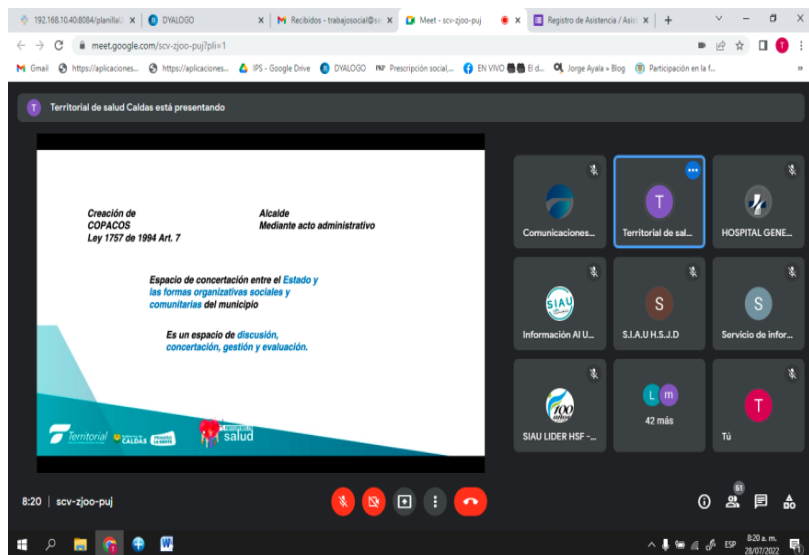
192.168.10.40:8084/planillaI ×
DYALOGO ×
Recibidos - trabajosocial@s ×
Meet - scv-zjoo-puj ×
Registro de Asistencia / Asis ×
+

meet.google.com/scv-zjoo-puj?pli=1

Gmail https://aplicaciones... https://aplicaciones... IPS - Google Drive DYALOGO Prescripción social,... EN VIVO El d... Jorge Ayala » Blog Participación en la f...

Territorial de salud Caldas está presentando

Creación de COPACOS Ley 1757 de 1994 Art. 7

Alcalde Mediante acto administrativo

Espacio de concertación entre el Estado y las formas organizativas sociales y comunitarias del municipio

Es un espacio de discusión, concertación, gestión y evaluación.

Territorial CALDAS salud

Comunicaciones...
Territorial de sal...
HOSPITAL GENE...
Información Al U...
S.I.A.U H.S.J.D
Servicio de infor...
42 más
SIAU LIDER HSF -...
Tú

8:20 | scv-zjoo-puj

61

ESP 8:20 a. m. 28/07/2022